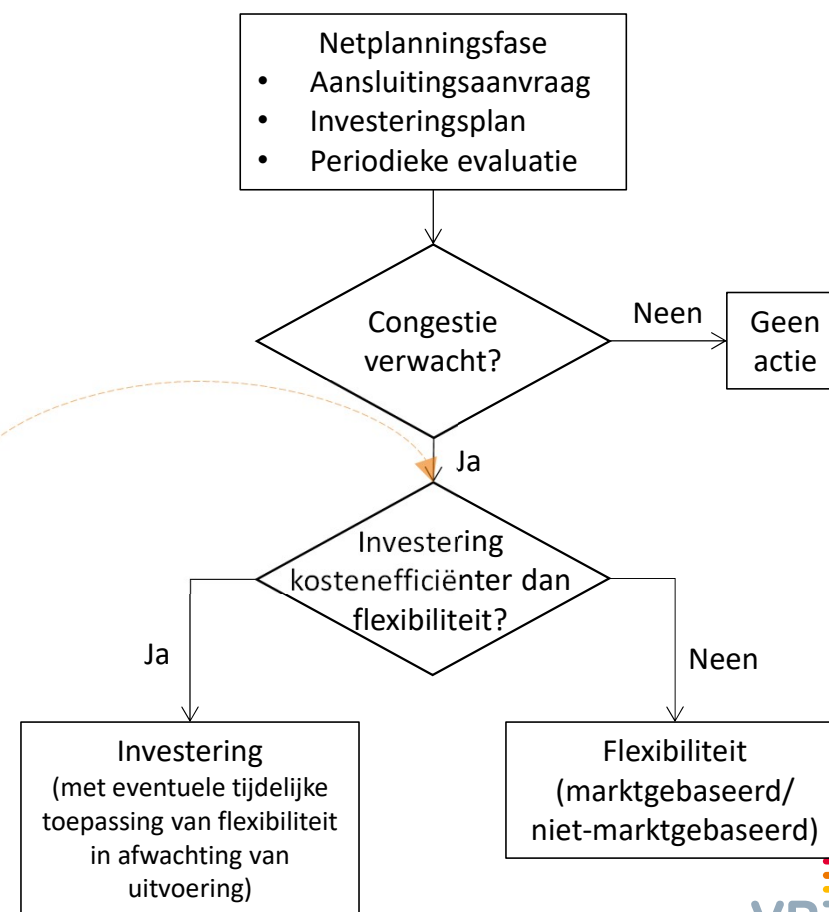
Netplanningsfase
- Aansluitingsaanvraag
- Investeringsplan
- Periodieke evaluatie

Congestie verwacht?

Neen

Geen actie

Ja

Investering kostenefficiënter dan flexibiliteit?

Ja

Neen

Investering
(met eventuele tijdelijke toepassing van flexibiliteit in afwachting van uitvoering)

Flexibiliteit
(marktgebaseerd/ niet-marktgebaseerd)

VR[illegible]